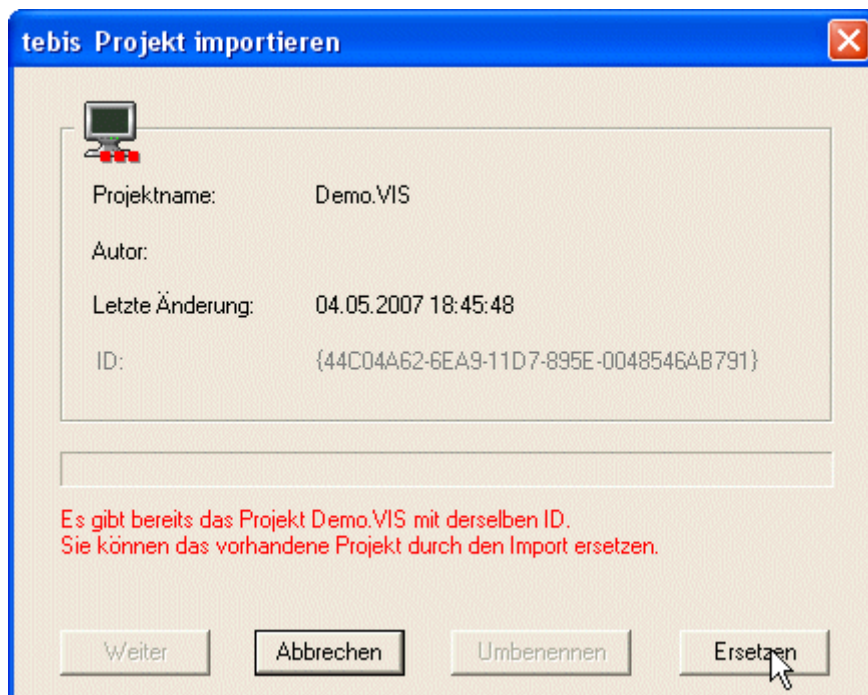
tebis Projekt importieren

Projektname: Demo.VIS

Autor:

Letzte Änderung: 04.05.2007 18:45:48

ID: {44C04A62-6EA9-11D7-895E-0048546AB791}

Es gibt bereits das Projekt Demo.VIS mit derselben ID.
Sie können das vorhandene Projekt durch den Import ersetzen.

Weiter

Abbrechen

Umbenennen

Ersetzen